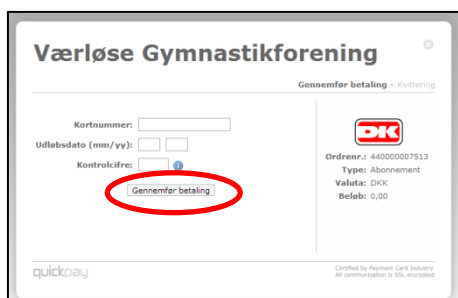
Værløse Gymnastikforening

Gennemfør betaling » Kvittering

Kortnummer:

Udløbsdato (mm/yy):

Kontrolcifre:

Gennemfør betaling

DK

Ordrenr.: 440000007513
Type: Abonnement
Valuta: DKK
Beløb: 0,00

quickpay

Certified by Payment Card Industry
All communication is SSL encrypted